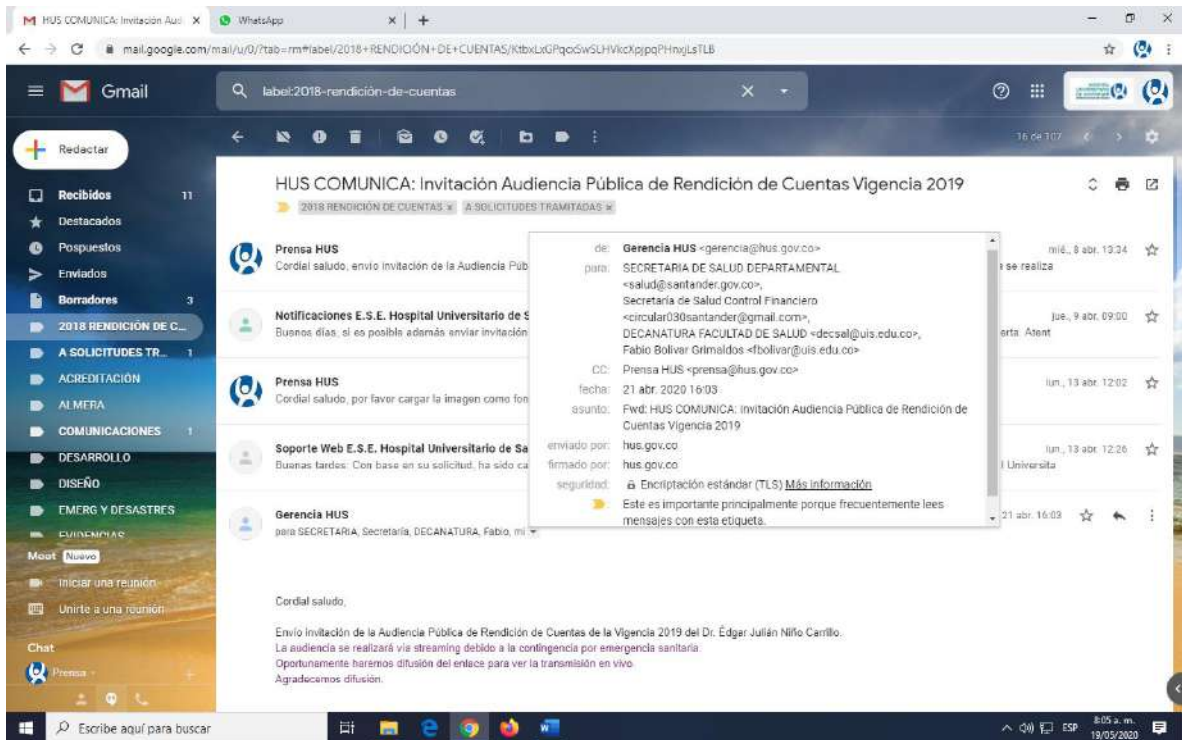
HUS COMUNICA: Invitación Aud ×
WhatsApp ×
+

mail.google.com/mail/u/0/?tab=rm#label/2018+RENDICIÓN+DE+CUENTAS/KtbxLxGPqcSwSLHVkcXpjpqPHnxjLsTLB

Gmail
label:2018-rendición-de-cuentas

16 de 107

Redactar
Recibidos 11
Destacados
Pospuestos
Enviados
Borradores 3
2018 RENDICIÓN DE C...
A SOLICITUDES TR... 1
ACREDITACIÓN
ALMERA
COMUNICACIONES 1
DESARROLLO
DISEÑO
EMERG Y DESASTRES
EVIDENCIAS
Meet Nuevo
Iniciar una reunión
Unirte a una reunión
Chat
Prensa

HUS COMUNICA: Invitación Audiencia Pública de Rendición de Cuentas Vigencia 2019
2018 RENDICIÓN DE CUENTAS × A SOLICITUDES TRAMITADAS ×

Prensa HUS
Cordial saludo, envío invitación de la Audiencia Púb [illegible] se realiza
mié., 8 abr. 13:34

Notificaciones E.S.E. Hospital Universitario de S
Buenos días, si es posible además enviar invitación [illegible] erta. Atent
jue., 9 abr. 09:00

Prensa HUS
Cordial saludo, por favor cargar la imagen como fon
lun., 13 abr. 12:02

Soporte Web E.S.E. Hospital Universitario de Sa
Buenas tardes: Con base en su solicitud, ha sido ca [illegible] l Universita
lun., 13 abr. 12:26

Gerencia HUS
para SECRETARIA, Secretaría, DECANATURA, Fabio, mí
21 abr. 16:03

de: Gerencia HUS <gerencia@hus.gov.co>
para: SECRETARIA DE SALUD DEPARTAMENTAL <salud@santander.gov.co>, Secretaría de Salud Control Financiero <circular030santander@gmail.com>, DECANATURA FACULTAD DE SALUD <decsal@uis.edu.co>, Fabio Bolivar Grimaldos <fbolivar@uis.edu.co>
CC: Prensa HUS <prensa@hus.gov.co>
fecha: 21 abr. 2020 16:03
asunto: Fwd: HUS COMUNICA: Invitación Audiencia Pública de Rendición de Cuentas Vigencia 2019
enviado por: hus.gov.co
firmado por: hus.gov.co
seguridad: Encriptación estándar (TLS) Más información
Este es importante principalmente porque frecuentemente lees mensajes con esta etiqueta.

Cordial saludo,

Envío invitación de la Audiencia Pública de Rendición de Cuentas de la Vigencia 2019 del Dr. Édger Julián Niño Carrillo.
La audiencia se realizará vía streaming debido a la contingencia por emergencia sanitaria.
Oportunamente haremos difusión del enlace para ver la transmisión en vivo.
Agradecemos difusión.

Escribe aquí para buscar
ESP 8:05 a. m. 19/05/2020